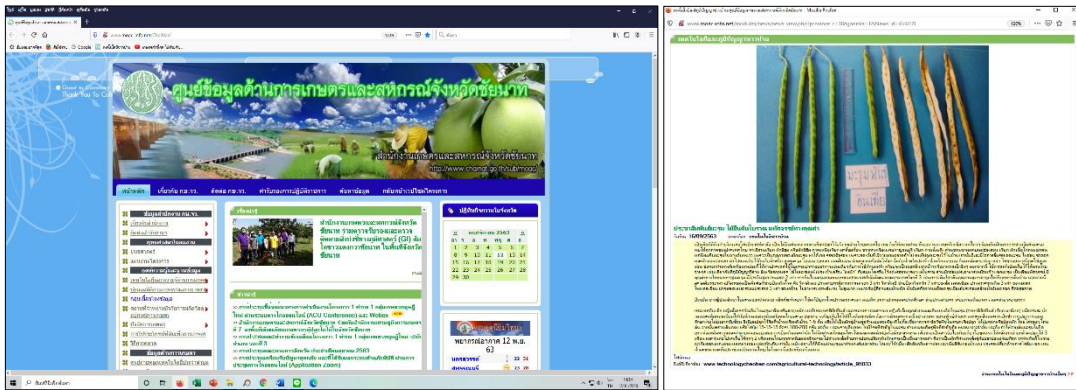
ศูนย์ข้อมูลด้านการเกษตรและสหกรณ์จังหวัดชัยนาท

สำนักงานเกษตรและสหกรณ์จังหวัดชัยนาท

http://www.chainat.go.th/sub/moac

หน้าหลัก เกี่ยวกับ กษ.จว. ติดต่อ กษ.จว. คำรับรองการปฏิบัติราชการ ฟอร์มข้อมูล กลับหน้าเว็บไซต์จังหวัด

ข้อมูลสำนักงาน กษ.จว.

ข่าวสาร

สำนักงานเกษตรและสหกรณ์จังหวัดชัยนาท ร่วมตรวจรับรองและตรวจติดตามผลิตภัณฑ์สินค้าชุมชน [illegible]

ปฏิทินกิจกรรมในจังหวัด

พฤษภาคม 2563

| อา | จ | อ | พ | พฤ | ศ | ส |
|---|---|---|---|---|---|---|
| | | | | | 1 | 2 |
| 3 | 4 | 5 | 6 | 7 | 8 | 9 |
| 10 | 11 | 12 | 13 | 14 | 15 | 16 |
| 17 | 18 | 19 | 20 | 21 | 22 | 23 |
| 24 | 25 | 26 | 27 | 28 | 29 | 30 |
| 31 | | | | | | |

ราคาตลาดกลาง 12 พ.ค. 63

เทคโนโลยีและภูมิปัญญาทางการเกษตร

ประเภทเมล็ดพันธุ์ ไม่ใช้เมล็ดในการ ผลิตกระชาดพ่อคุณแก่

เป็นชาวนา

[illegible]

ที่มา: www.technologychaoban.com/agricultural-technology/article_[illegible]